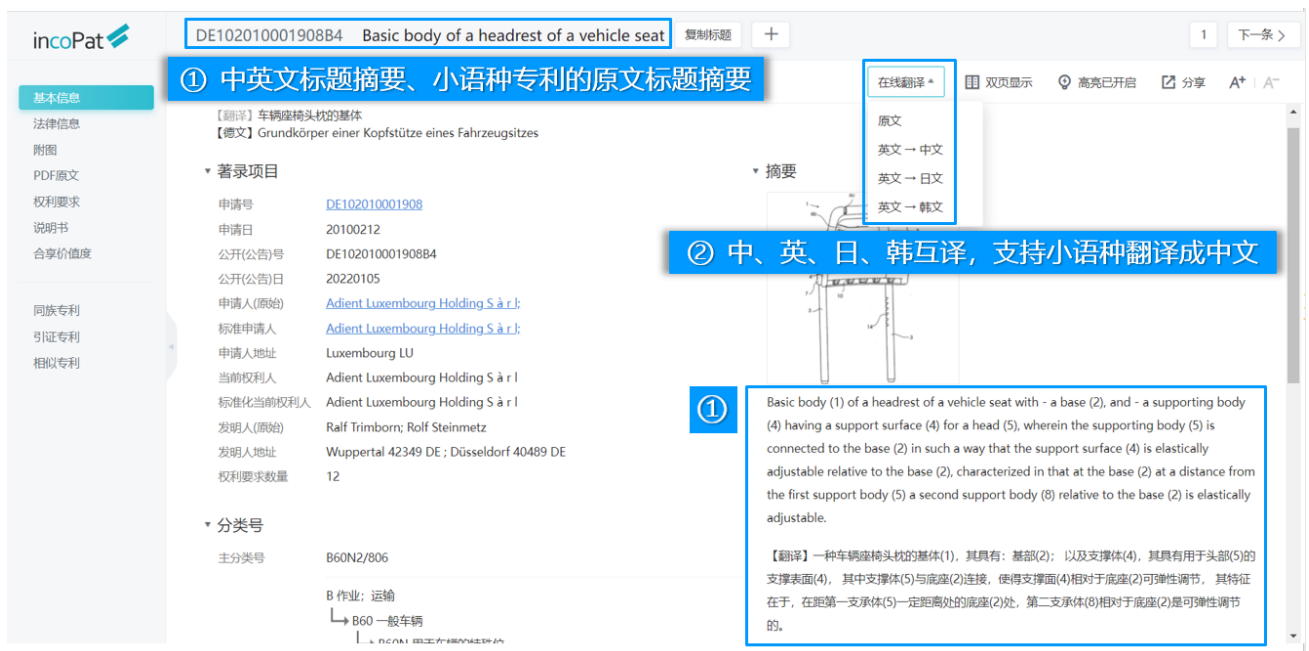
incoPat

DE102010001908B4 Basic body of a headrest of a vehicle seat
复制标题
+
1
下一条 >

① 中英文标题摘要、小语种专利的原文标题摘要

在线翻译
原文
英文 → 中文
英文 → 日文
英文 → 韩文
双页显示
高亮已开启
分享
A+
A−

基本信息
法律信息
附图
PDF原文
权利要求
说明书
合享价值度
同族专利
引证专利
相似专利

【翻译】车辆座椅头枕的基体
【德文】Grundkörper einer Kopfstütze eines Fahrzeugsitzes

▾ 著录项目

| 申请号 | DE102010001908 |
|---|---|
| 申请日 | 20100212 |
| 公开(公告)号 | DE102010001908B4 |
| 公开(公告)日 | 20220105 |
| 申请人(原始) | Adient Luxembourg Holding S à r l; |
| 标准申请人 | Adient Luxembourg Holding S à r l; |
| 申请人地址 | Luxembourg LU |
| 当前权利人 | Adient Luxembourg Holding S à r l |
| 标准化当前权利人 | Adient Luxembourg Holding S à r l |
| 发明人(原始) | Ralf Trimborn; Rolf Steinmetz |
| 发明人地址 | Wuppertal 42349 DE ; Düsseldorf 40489 DE |
| 权利要求数量 | 12 |

▾ 分类号

主分类号 B60N2/806

B 作业；运输
B60 一般车辆
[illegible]

▾ 摘要

② 中、英、日、韩互译，支持小语种翻译成中文

①

Basic body (1) of a headrest of a vehicle seat with - a base (2), and - a supporting body (4) having a support surface (4) for a head (5), wherein the supporting body (5) is connected to the base (2) in such a way that the support surface (4) is elastically adjustable relative to the base (2), characterized in that at the base (2) at a distance from the first support body (5) a second support body (8) relative to the base (2) is elastically adjustable.

【翻译】一种车辆座椅头枕的基体(1)，其具有：基部(2)；以及支撑体(4)，其具有用于头部(5)的支撑表面(4)，其中支撑体(5)与底座(2)连接，使得支撑面(4)相对于底座(2)可弹性调节，其特征在于，在距第一支承体(5)一定距离处的底座(2)处，第二支承体(8)相对于底座(2)是可弹性调节的。